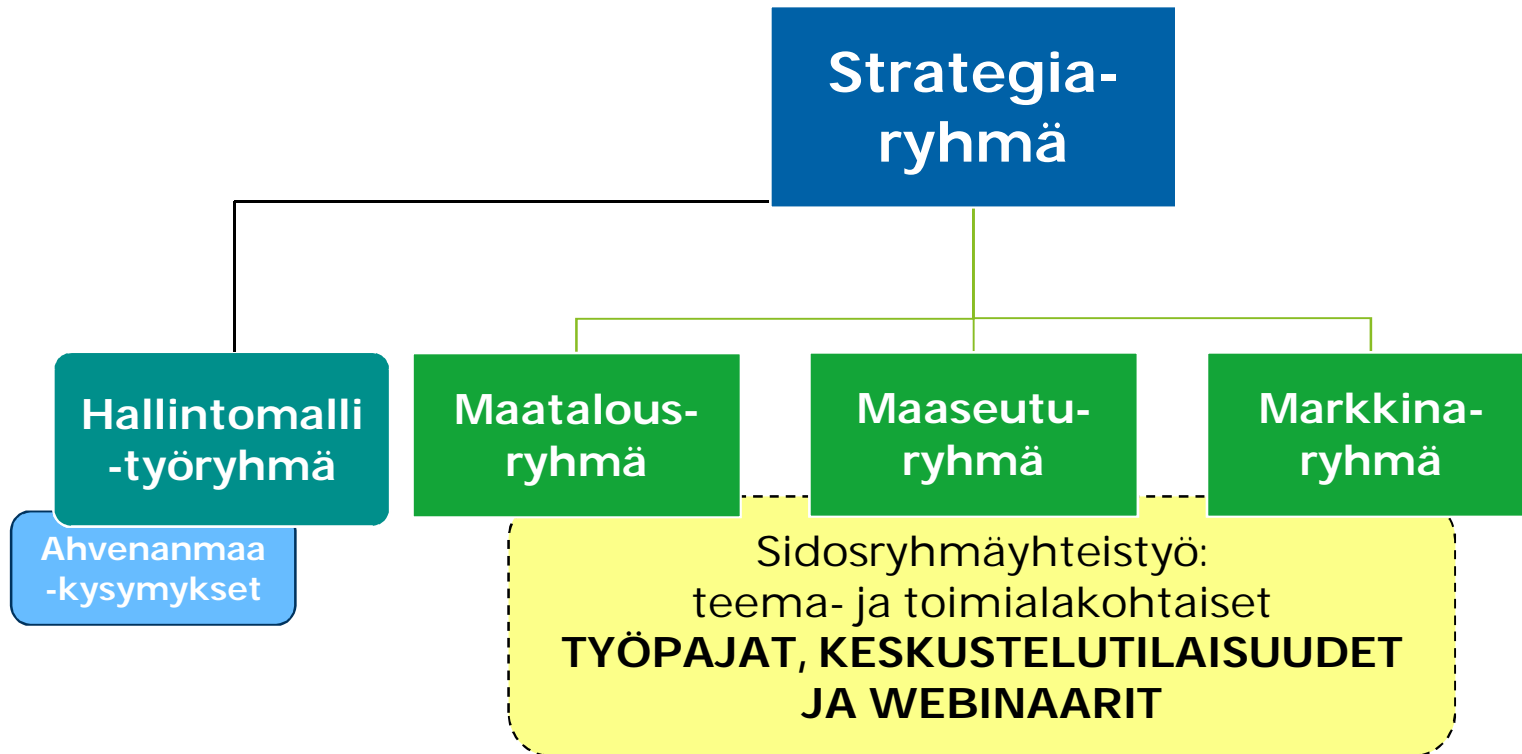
Strategiaryhmä

Hallintomalli-työryhmä

Ahvenanmaa-kysymykset

Maatalousryhmä

Maaseuturyhmä

Markkinaryhmä

Sidosryhmäyhteistyö:
teema- ja toimialakohtaiset
**TYÖPAJAT, KESKUSTELUTILAISUUDET JA WEBINAARIT**